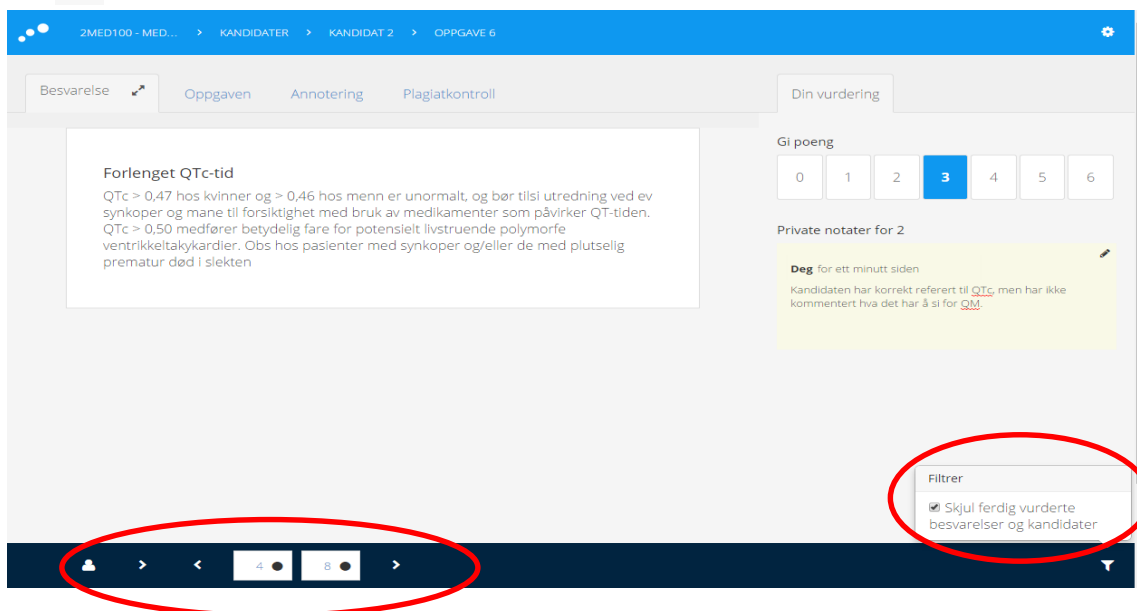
2MED100 - MED... > KANDIDATER > KANDIDAT 2 > OPPGAVE 6

Besvarelse | Oppgaven | Annotering | Plagiatkontroll

Din vurdering

Forlenget QTc-tid

QTc > 0,47 hos kvinner og > 0,46 hos menn er unormalt, og bør tilsi utredning ved ev synkoper og mane til forsiktighet med bruk av medikamenter som påvirker QT-tiden. QTc > 0,50 medfører betydelig fare for potensielt livstruende polymorfe ventrikkeltakykardier. Obs hos pasienter med synkoper og/eller de med plutselig prematur død i slekten

Gi poeng

| 0 | 1 | 2 | 3 | 4 | 5 | 6 |
|---|---|---|---|---|---|---|

Private notater for 2

Deg for ett minutt siden

Kandidaten har korrekt referert til QTc, men har ikke kommentert hva det har å si for OM.

Filtrer

Skjul ferdig vurderte besvarelser og kandidater

4 8